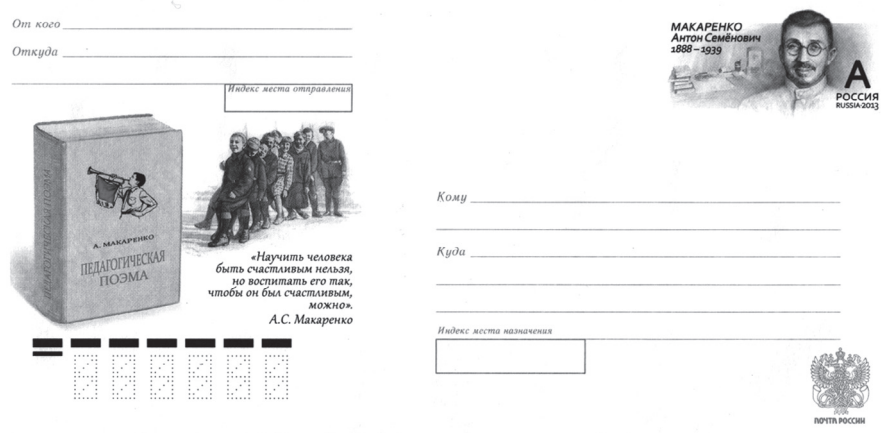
От кого

Откуда

Индекс места отправления

ПЕДАГОГИЧЕСКАЯ ПОЭМА

А. МАКАРЕНКО

ПЕДАГОГИЧЕСКАЯ ПОЭМА

«Научить человека быть счастливым нельзя, но воспитать его так, чтобы он был счастливым, можно».
А.С. Макаренко

МАКАРЕНКО
Антон Семёнович
1888 – 1939

А
РОССИЯ
RUSSIA·2013

Кому

Куда

Индекс места назначения

ПОЧТА РОССИИ